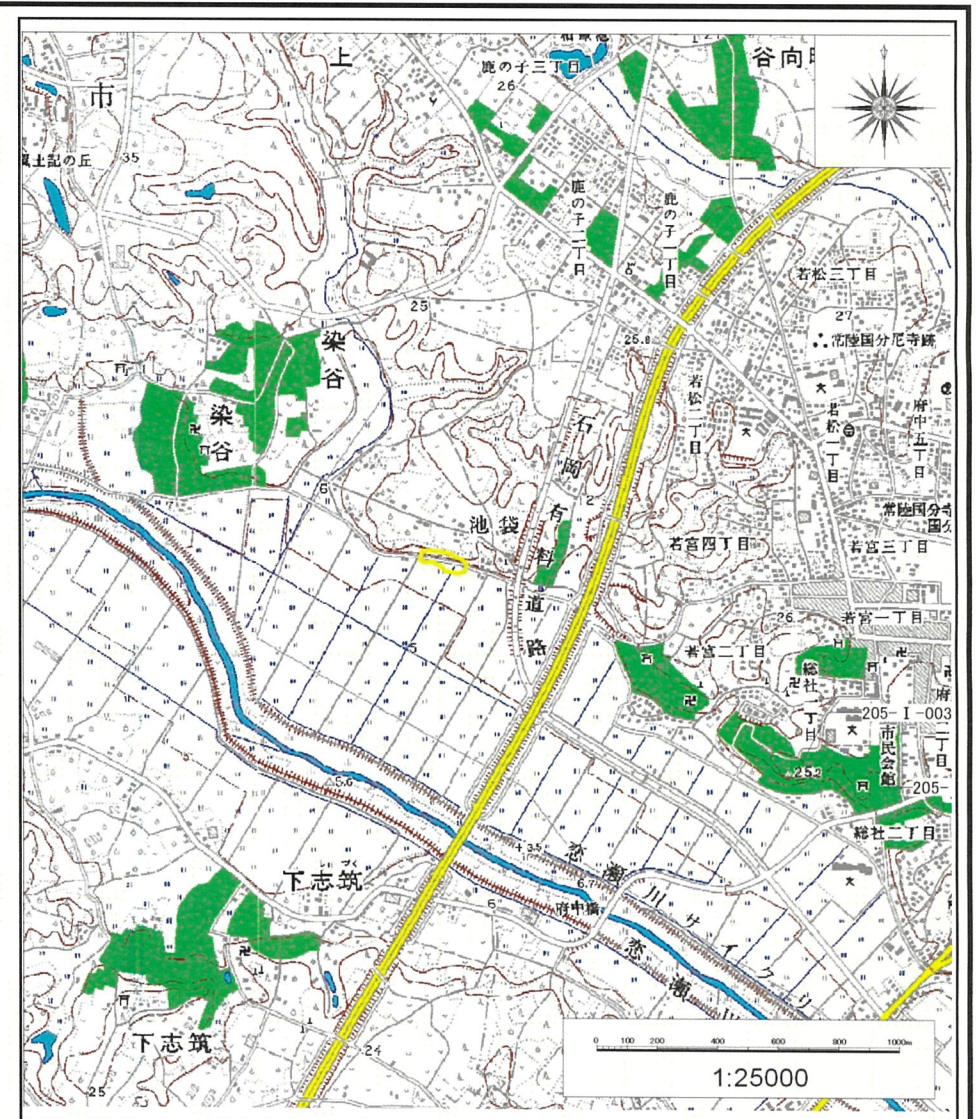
上
市
谷向
鹿の子三丁目
26
風土記の丘
35
鹿の子二丁目
鹿の子一丁目
若松三丁目
25
27
常陸国分尼寺跡
25.8
染谷
染谷
若松二丁目
若松一丁目
府中五丁目
石岡有料道路
2
池袋
6
常陸国分寺
若宮四丁目
若宮三丁目
26
若宮一丁目
5
若宮二丁目
総社一丁目
205-Ⅰ-003
市民会館
二丁目
25.2
205-
5.6
総社二丁目
3.5
恋瀬川
6.7
下志筑
6
府中橋
恋瀬川
サイクリ
下志筑
24
25
0 100 200 400 600 800 1000m
1:25000